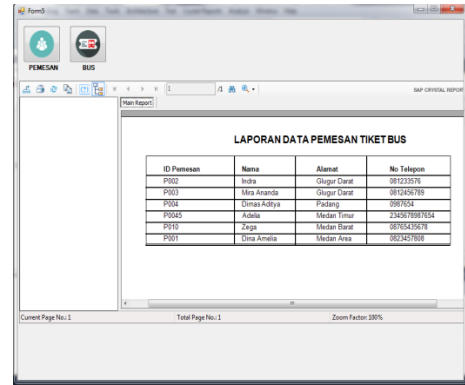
Form5

PEMESAN

BUS

1

/1

SAP CRYSTAL REPORT

Main Report

LAPORAN DATA PEMESAN TIKET BUS

| ID Pemesan | Nama | Alamat | No Telepon |
|---|---|---|---|
| P002 | Indra | Glugur Darat | 081233576 |
| P003 | Mira Ananda | Glugur Darat | 0812456789 |
| P004 | Dimas Aditya | Padang | 0987654 |
| P0045 | Adelia | Medan Timur | 2345678987654 |
| P010 | Zega | Medan Barat | 08765435678 |
| P001 | Dina Amelia | Medan Area | 0823457808 |

Current Page No.: 1

Total Page No.: 1

Zoom Factor: 100%